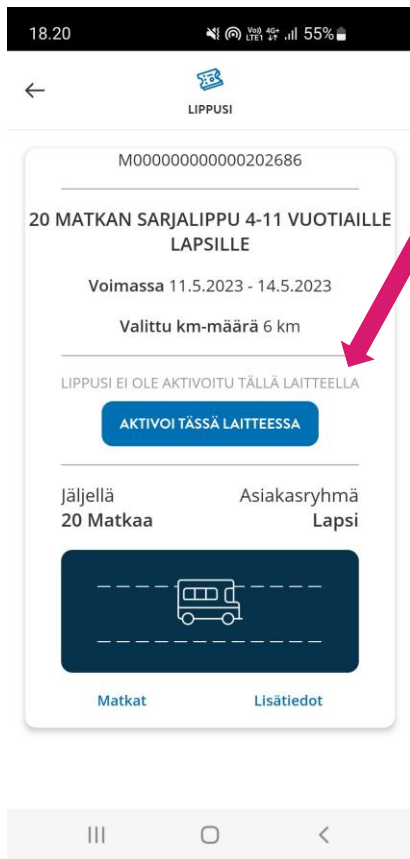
18.20
Vo) LTE1 4G+ 55%

LIPPUSI

M000000000000202686

20 MATKAN SARJALIPPU 4-11 VUOTIAILLE LAPSILLE

Voimassa 11.5.2023 - 14.5.2023

Valittu km-määrä 6 km

LIPPUSI EI OLE AKTIVOITU TÄLLÄ LAITTEELLA

AKTIVOI TÄSSÄ LAITTEESSA

Jäljellä
20 Matkaa

Asiakasryhmä
Lapsi

Matkat

Lisätiedot